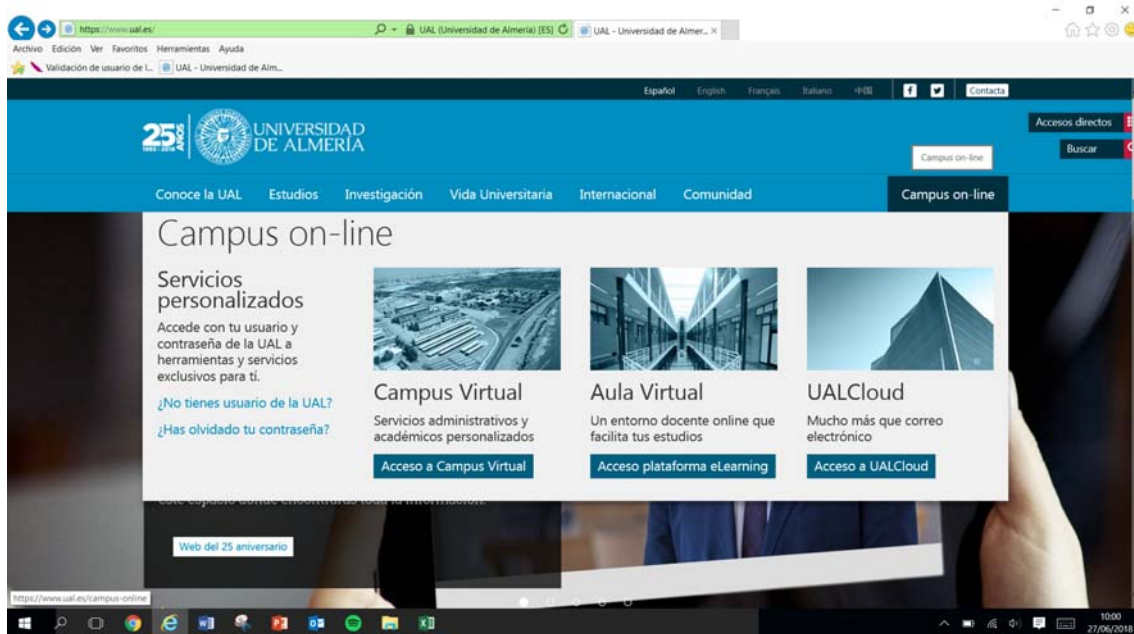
https://www.ual.es/

UAL (Universidad de Almería) [ES]

UAL - Universidad de Almer... ×

Archivo Edición Ver Favoritos Herramientas Ayuda

Validación de usuario de l... UAL - Universidad de Alm...

Español English Français Italiano 中国 Contacta

25 AÑOS 1993-2018 UNIVERSIDAD DE ALMERÍA

Accesos directos

Buscar

Campus on-line

Conoce la UAL Estudios Investigación Vida Universitaria Internacional Comunidad Campus on-line

Campus on-line

Servicios personalizados

Accede con tu usuario y contraseña de la UAL a herramientas y servicios exclusivos para tí.

¿No tienes usuario de la UAL?

¿Has olvidado tu contraseña?

Campus Virtual

Servicios administrativos y académicos personalizados

Acceso a Campus Virtual

Aula Virtual

Un entorno docente online que facilita tus estudios

Acceso plataforma eLearning

UALCloud

Mucho más que correo electrónico

Acceso a UALCloud

este espacio donde encontrarás toda la información.

Web del 25 aniversario

https://www.ual.es/campus-online

10:00
27/06/2018